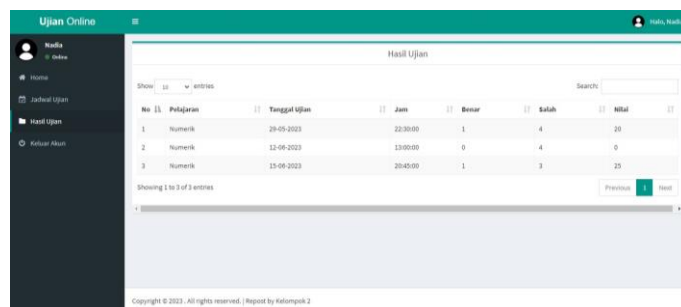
Ujian Online
Halo, Nadi
Nadia
Online
Home
Jadwal Ujian
Hasil Ujian
Keluar Akun

Hasil Ujian

Show 10 entries
Search:

| No | Pelajaran | Tanggal Ujian | Jam | Benar | Salah | Nilai |
|---|---|---|---|---|---|---|
| 1 | Numerik | 29-05-2023 | 22:30:00 | 1 | 4 | 20 |
| 2 | Numerik | 12-08-2023 | 13:00:00 | 0 | 4 | 0 |
| 3 | Numerik | 15-08-2023 | 20:45:00 | 1 | 3 | 25 |

Showing 1 to 3 of 3 entries
Previous 1 Next

Copyright © 2023 . All rights reserved. | Repost by Kelompok 2